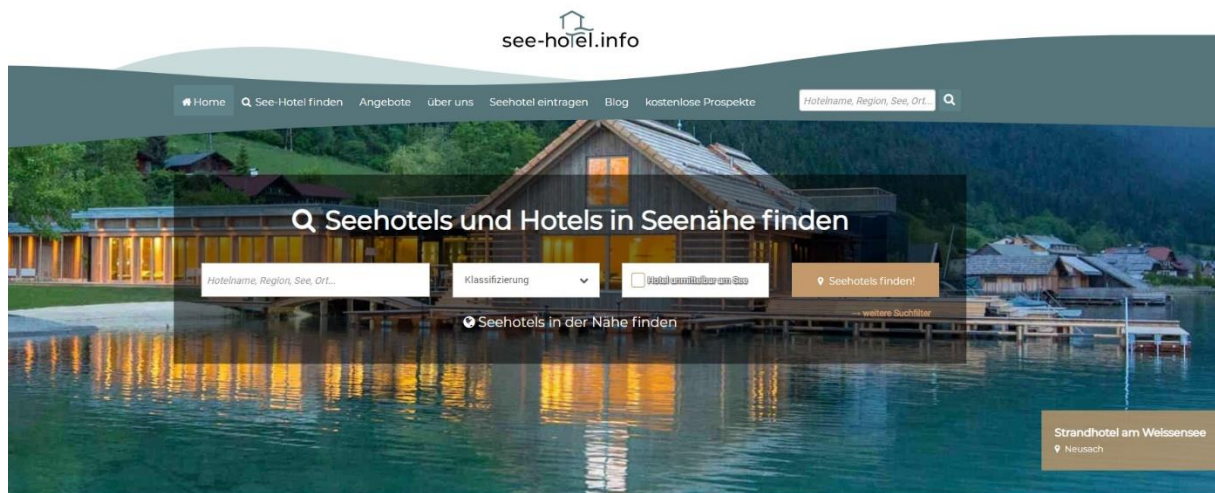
see-hotel.info

Home   See-Hotel finden   Angebote   über uns   Seehotel eintragen   Blog   kostenlose Prospekte   Hotelname, Region, See, Ort...

Seehotels und Hotels in Seenähe finden

Hotelname, Region, See, Ort...   Klassifizierung   Hotel unmittelbar am See   Seehotels finden!

Seehotels in der Nähe finden

→ weitere Suchfilter

Strandhotel am Weissensee
Neusach